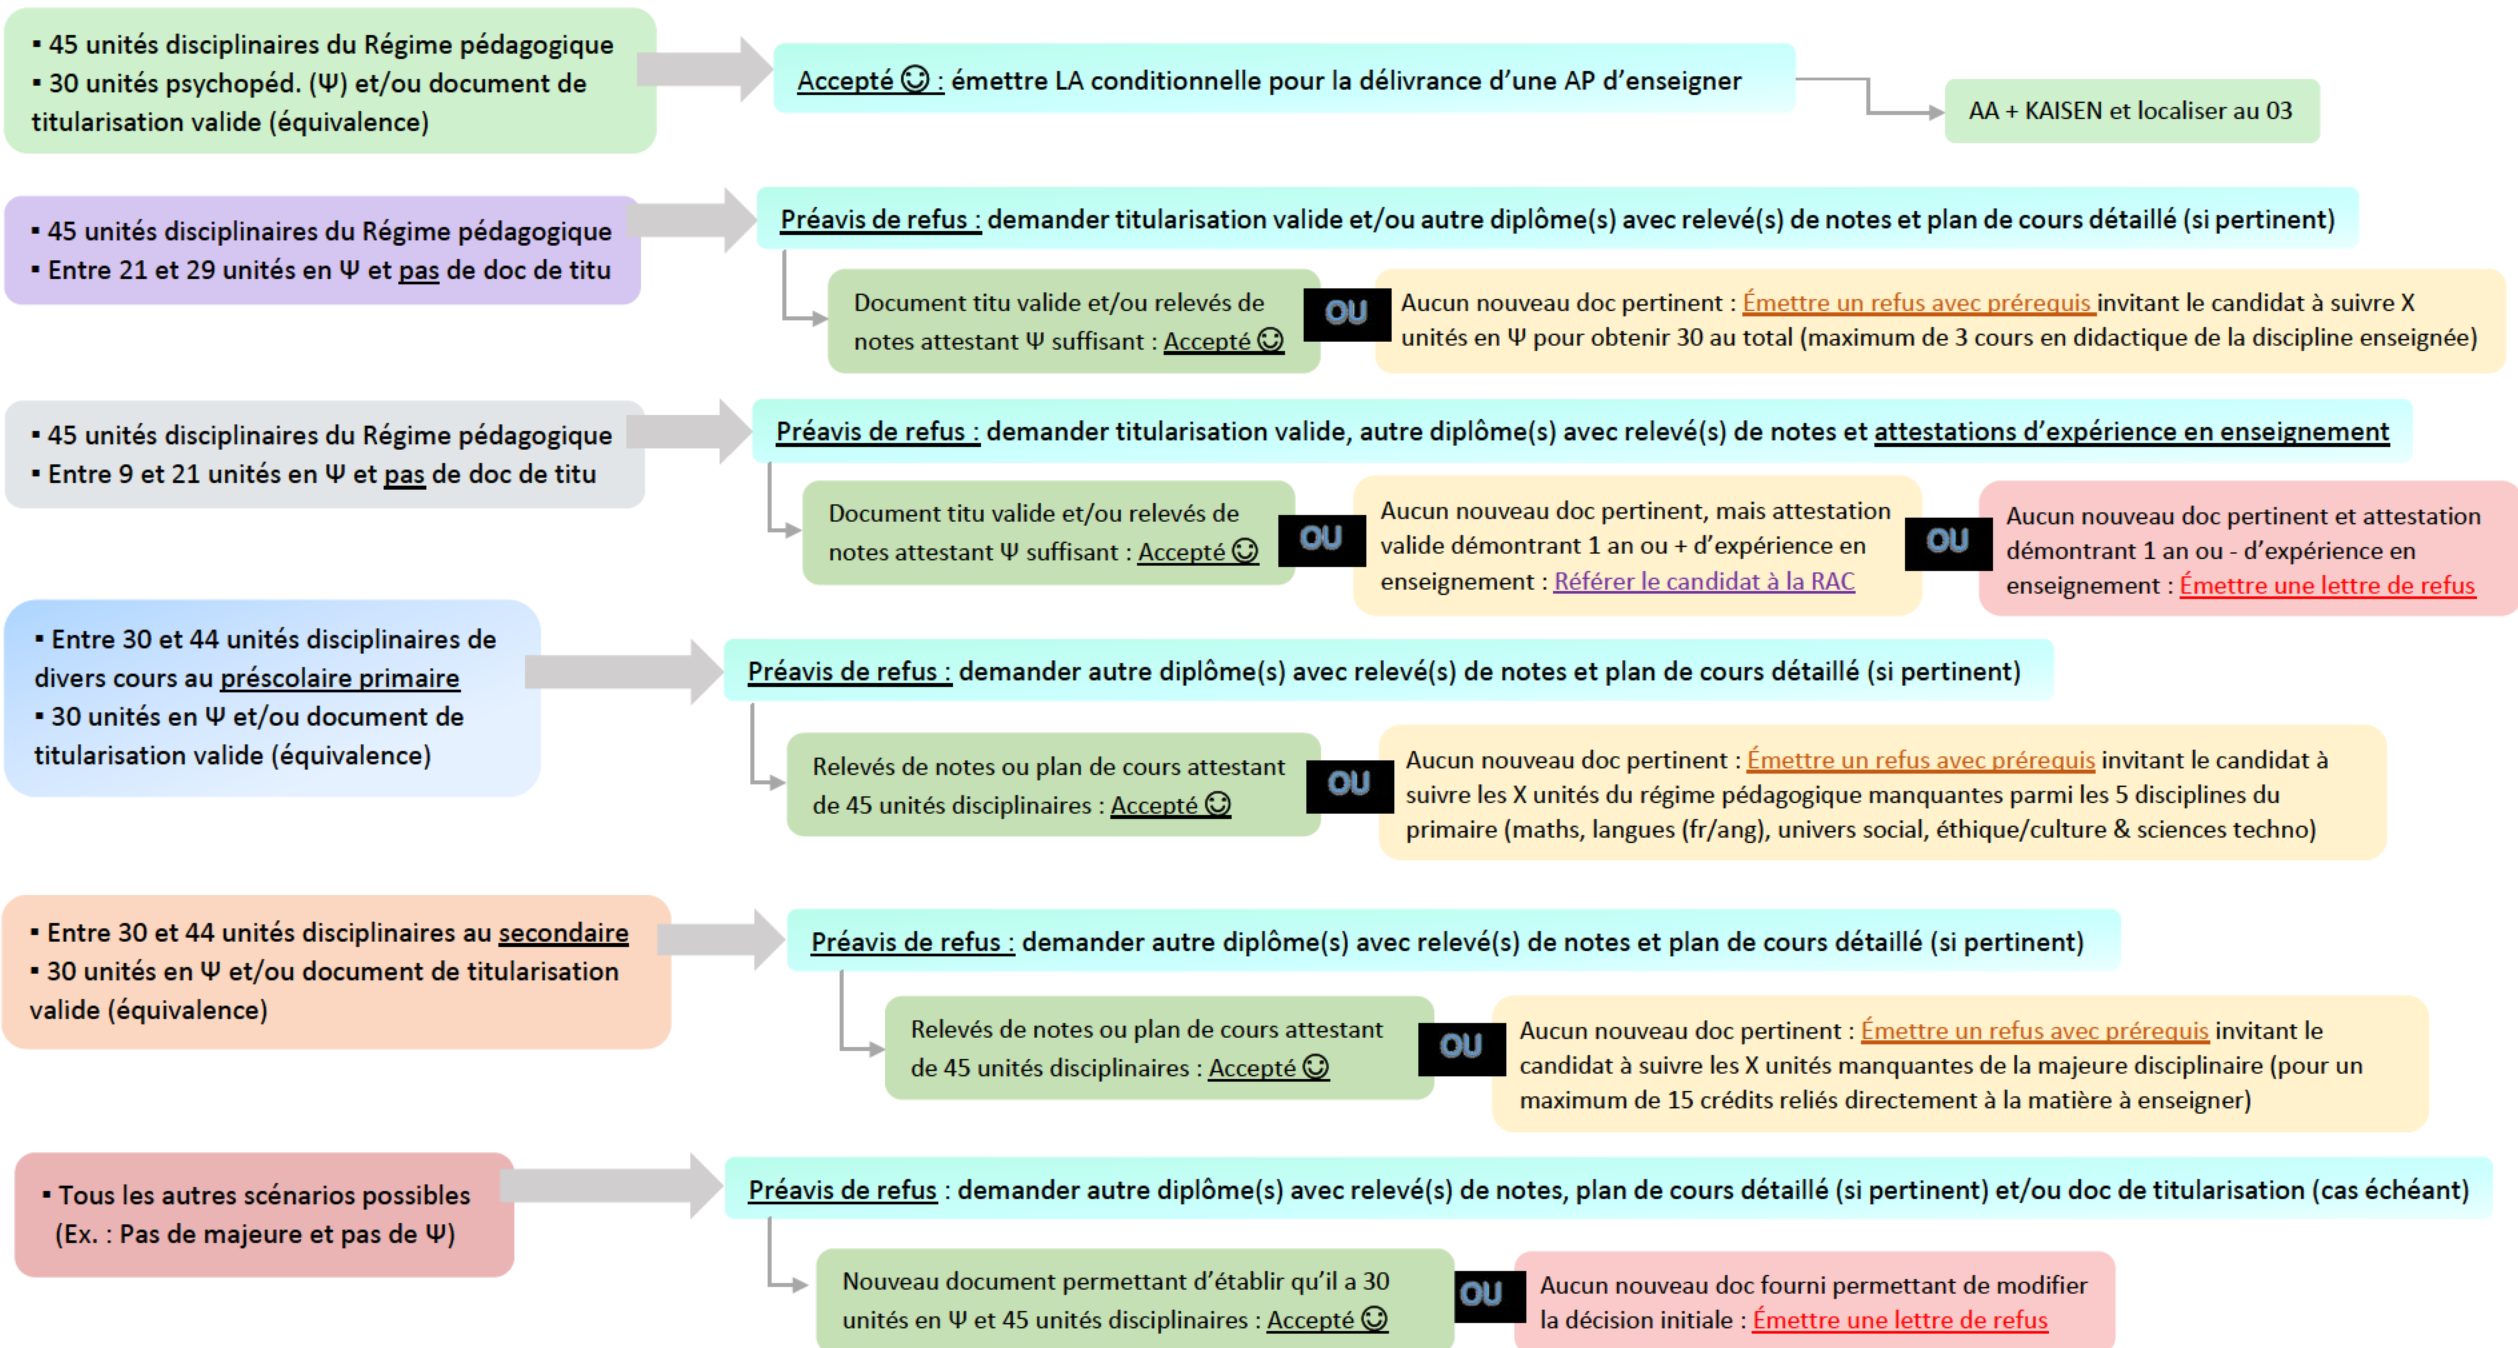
▪ 45 unités disciplinaires du Régime pédagogique
▪ 30 unités psychopéd. (Ψ) et/ou document de titularisation valide (équivalence)

Accepté ☺ : émettre LA conditionnelle pour la délivrance d'une AP d'enseigner

AA + KAISEN et localiser au 03

▪ 45 unités disciplinaires du Régime pédagogique
▪ Entre 21 et 29 unités en Ψ et pas de doc de titu

Préavis de refus : demander titularisation valide et/ou autre diplôme(s) avec relevé(s) de notes et plan de cours détaillé (si pertinent)

Document titu valide et/ou relevés de notes attestant Ψ suffisant : Accepté ☺

OU

Aucun nouveau doc pertinent : Émettre un refus avec prérequis invitant le candidat à suivre X unités en Ψ pour obtenir 30 au total (maximum de 3 cours en didactique de la discipline enseignée)

▪ 45 unités disciplinaires du Régime pédagogique
▪ Entre 9 et 21 unités en Ψ et pas de doc de titu

Préavis de refus : demander titularisation valide, autre diplôme(s) avec relevé(s) de notes et attestations d'expérience en enseignement

Document titu valide et/ou relevés de notes attestant Ψ suffisant : Accepté ☺

OU

Aucun nouveau doc pertinent, mais attestation valide démontrant 1 an ou + d'expérience en enseignement : Référer le candidat à la RAC

OU

Aucun nouveau doc pertinent et attestation démontrant 1 an ou - d'expérience en enseignement : Émettre une lettre de refus

▪ Entre 30 et 44 unités disciplinaires de divers cours au préscolaire primaire
▪ 30 unités en Ψ et/ou document de titularisation valide (équivalence)

Préavis de refus : demander autre diplôme(s) avec relevé(s) de notes et plan de cours détaillé (si pertinent)

Relevés de notes ou plan de cours attestant de 45 unités disciplinaires : Accepté ☺

OU

Aucun nouveau doc pertinent : Émettre un refus avec prérequis invitant le candidat à suivre les X unités du régime pédagogique manquantes parmi les 5 disciplines du primaire (maths, langues (fr/ang), univers social, éthique/culture & sciences techno)

▪ Entre 30 et 44 unités disciplinaires au secondaire
▪ 30 unités en Ψ et/ou document de titularisation valide (équivalence)

Préavis de refus : demander autre diplôme(s) avec relevé(s) de notes et plan de cours détaillé (si pertinent)

Relevés de notes ou plan de cours attestant de 45 unités disciplinaires : Accepté ☺

OU

Aucun nouveau doc pertinent : Émettre un refus avec prérequis invitant le candidat à suivre les X unités manquantes de la majeure disciplinaire (pour un maximum de 15 crédits reliés directement à la matière à enseigner)

▪ Tous les autres scénarios possibles (Ex. : Pas de majeure et pas de Ψ)

Préavis de refus : demander autre diplôme(s) avec relevé(s) de notes, plan de cours détaillé (si pertinent) et/ou doc de titularisation (cas échéant)

Nouveau document permettant d'établir qu'il a 30 unités en Ψ et 45 unités disciplinaires : Accepté ☺

OU

Aucun nouveau doc fourni permettant de modifier la décision initiale : Émettre une lettre de refus